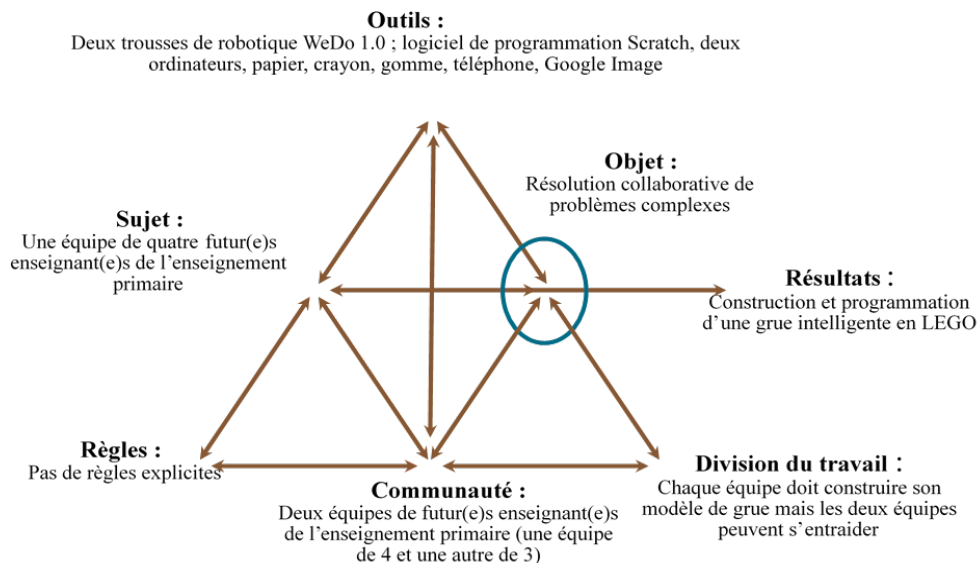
Outils :
Deux trousses de robotique WeDo 1.0 ; logiciel de programmation Scratch, deux ordinateurs, papier, crayon, gomme, téléphone, Google Image

Objet :
Résolution collaborative de problèmes complexes

Sujet :
Une équipe de quatre futur(e)s enseignant(e)s de l'enseignement primaire

Résultats :
Construction et programmation d'une grue intelligente en LEGO

Règles :
Pas de règles explicites

Division du travail :
Chaque équipe doit construire son modèle de grue mais les deux équipes peuvent s'entraider

Communauté :
Deux équipes de futur(e)s enseignant(e)s de l'enseignement primaire (une équipe de 4 et une autre de 3)